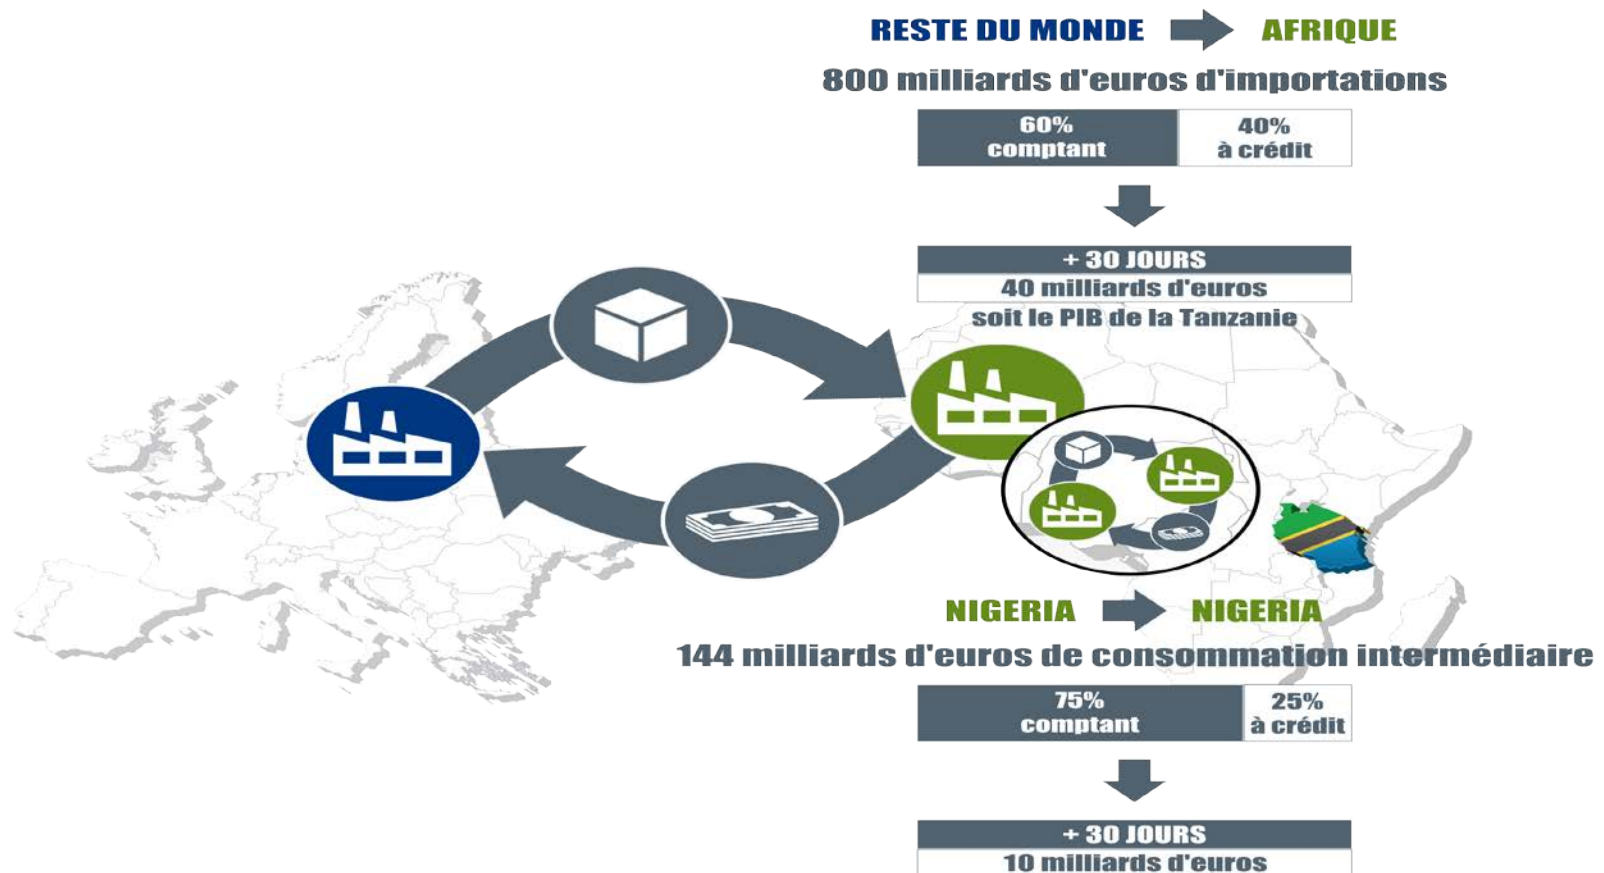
RESTE DU MONDE AFRIQUE

800 milliards d'euros d'importations

60% comptant

40% à crédit

+ 30 JOURS

40 milliards d'euros soit le PIB de la Tanzanie

NIGERIA NIGERIA

144 milliards d'euros de consommation intermédiaire

75% comptant

25% à crédit

+ 30 JOURS

10 milliards d'euros